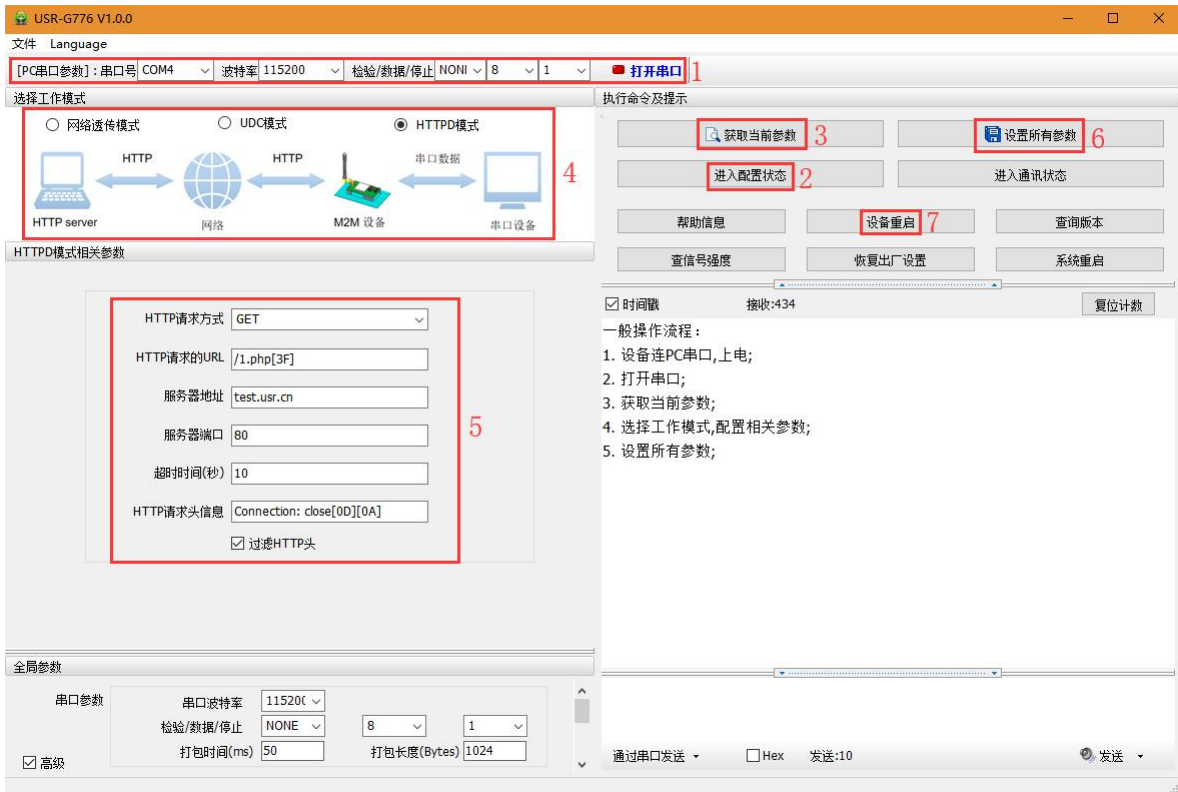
USR-G776 V1.0.0

文件 Language

[PC串口参数]：串口号 COM4 波特率 115200 检验/数据/停止 NONI 8 1 打开串口 1

选择工作模式

网络透传模式 UDC模式 HTTPD模式

HTTP HTTP 串口数据

HTTP server 网络 M2M 设备 串口设备 4

HTTPD模式相关参数

HTTP请求方式 GET

HTTP请求的URL /1.php[3F]

服务器地址 test.usr.cn

服务器端口 80

超时时间(秒) 10

HTTP请求头信息 Connection: close[0D][0A]

过滤HTTP头

5

全局参数

串口参数 串口波特率 115200

检验/数据/停止 NONE 8 1

打包时间(ms) 50 打包长度(Bytes) 1024

高级

执行命令及提示

获取当前参数 3 设置所有参数 6

进入配置状态 2 进入通讯状态

帮助信息 设备重启 7 查询版本

查信号强度 恢复出厂设置 系统重启

时间戳 接收:434 复位计数

一般操作流程：
1. 设备连PC串口,上电;
2. 打开串口;
3. 获取当前参数;
4. 选择工作模式,配置相关参数;
5. 设置所有参数;

通过串口发送 Hex 发送:10 发送